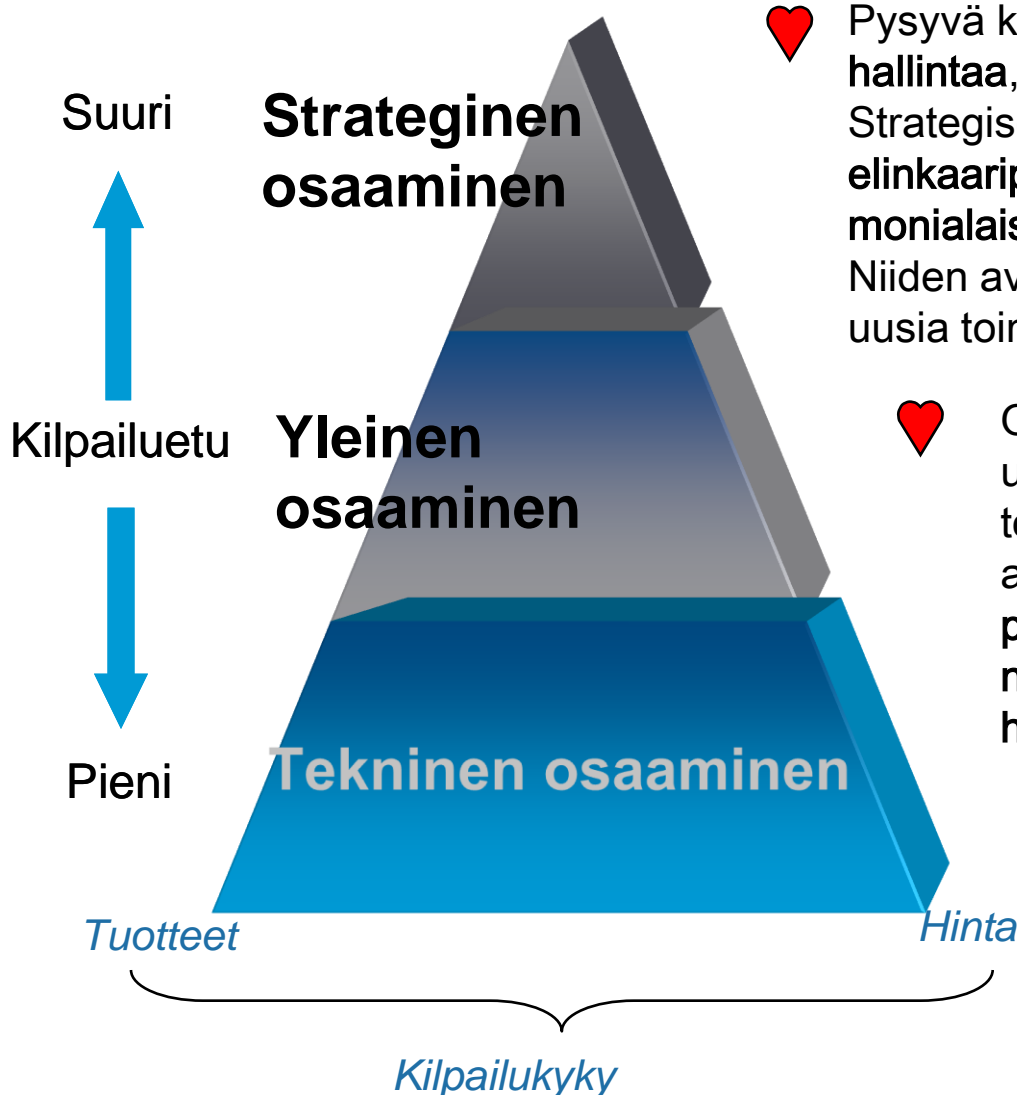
Suuri

Strateginen osaaminen

Pysyvä k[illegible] hallintaa, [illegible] Strategis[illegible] elinkaarip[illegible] monialais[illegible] Niiden av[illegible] uusia toin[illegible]

Kilpailuetu

Yleinen osaaminen

O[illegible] u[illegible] te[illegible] a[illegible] p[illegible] n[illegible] h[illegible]

Pieni

Tekninen osaaminen

Tuotteet

Hinta

Kilpailukyky